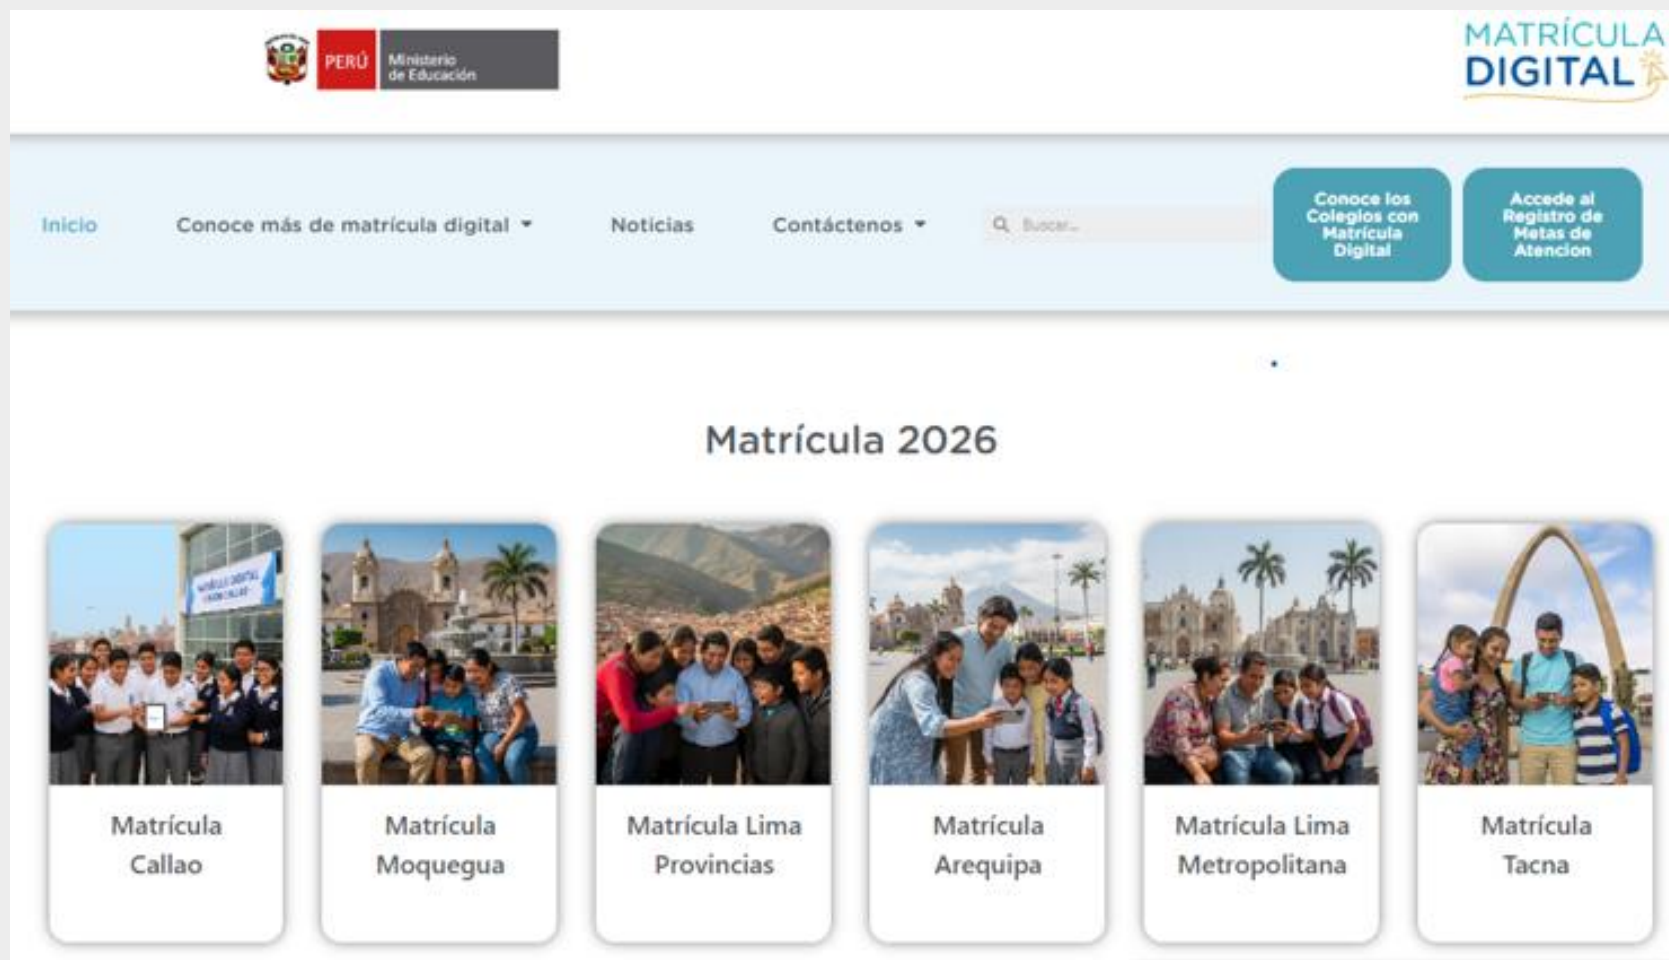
PERÚ Ministerio de Educación

MATRÍCULA DIGITAL

Inicio Conoce más de matrícula digital Noticias Contáctenos Buscar...

Conoce los Colegios con Matrícula Digital

Accede al Registro de Metas de Atencion

Matrícula 2026

MATRÍCULA DIGITAL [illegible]

Matrícula Callao

Matrícula Moquegua

Matrícula Lima Provincias

Matrícula Arequipa

Matrícula Lima Metropolitana

Matrícula Tacna